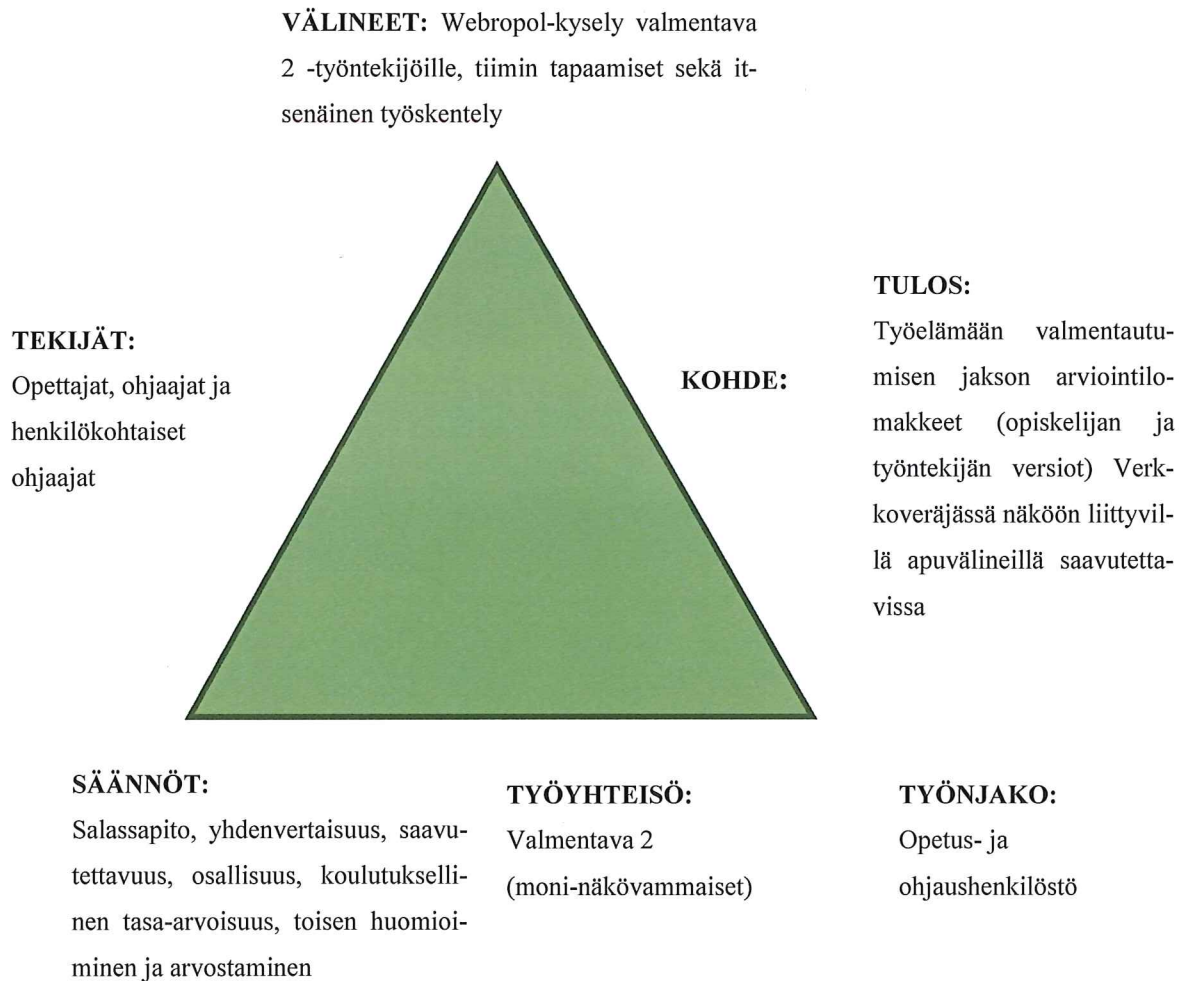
VÄLINEET: Webropol-kysely valmentava 2 -työntekijöille, tiimin tapaamiset sekä itsenäinen työskentely

TEKIJÄT:
Opettajat, ohjaajat ja henkilökohtaiset ohjaajat

KOHDE:

TULOS:
Työelämään valmentautumisen jakson arviointilomakkeet (opiskelijan ja työntekijän versiot) Verkkoveräjässä näköön liittyvillä apuvälineillä saavutettavissa

SÄÄNNÖT:
Salassapito, yhdenvertaisuus, saavutettavuus, osallisuus, koulutuksellinen tasa-arvoisuus, toisen huomioiminen ja arvostaminen

TYÖYHTEISÖ:
Valmentava 2 (moni-näkövammaiset)

TYÖNJAKO:
Opetus- ja ohjaushenkilöstö